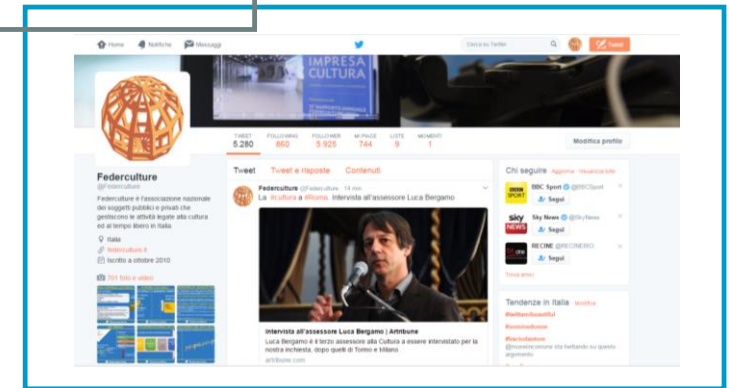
Home Notifiche Messaggi

Cerca su Twitter

Tweet

IMPRESA CULTURA

TWEET 5.280 FOLLOWING 860 FOLLOWER 5.925 MI PIACE 744 LISTE 9 MOMENTI 1

Modifica profilo

Federculture
@Federculture

Federculture è l'associazione nazionale dei soggetti pubblici e privati che gestiscono le attività legate alla cultura ed al tempo libero in Italia

Italia
federculture.it
Iscritto a ottobre 2010

751 foto e video

Tweet Tweet e risposte Contenuti

Federculture @Federculture · 14 min
La #cultura a #Roma. Intervista all'assessore Luca Bergamo

Intervista all'assessore Luca Bergamo | Artribune
Luca Bergamo è il terzo assessore alla Cultura a essere intervistato per la nostra inchiesta, dopo quelli di Torino e Milano.
artribune.com

Chi seguire · Aggiorna · Visualizza tutto

BBC Sport @BBCSport
Segui

Sky News @SkyNews
Segui

RECINE @RECINERO
Segui

Trova amici

Tendenze in Italia · Modifica

#iwillambeautiful
#amicitudonne
#lacistadaione
@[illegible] sta twittando su questo argomento